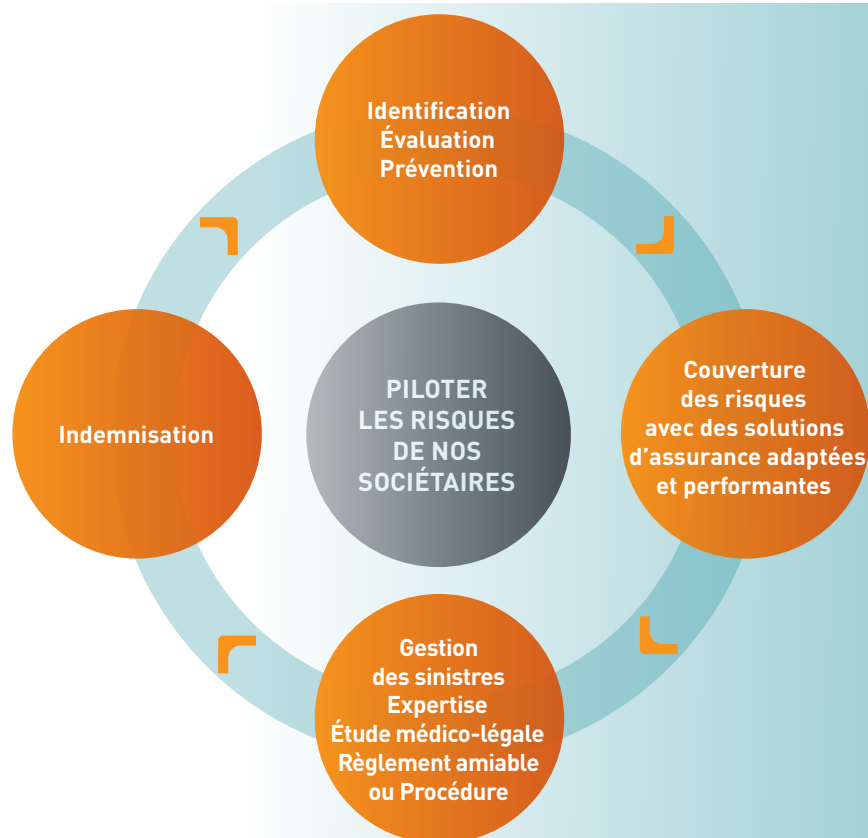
Identification
Évaluation
Prévention

Couverture
des risques
avec des solutions
d'assurance adaptées
et performantes

Gestion
des sinistres
Expertise
Étude médico-légale
Règlement amiable
ou Procédure

Indemnisation

PILOTER
LES RISQUES
DE NOS
SOCIÉTAIRES